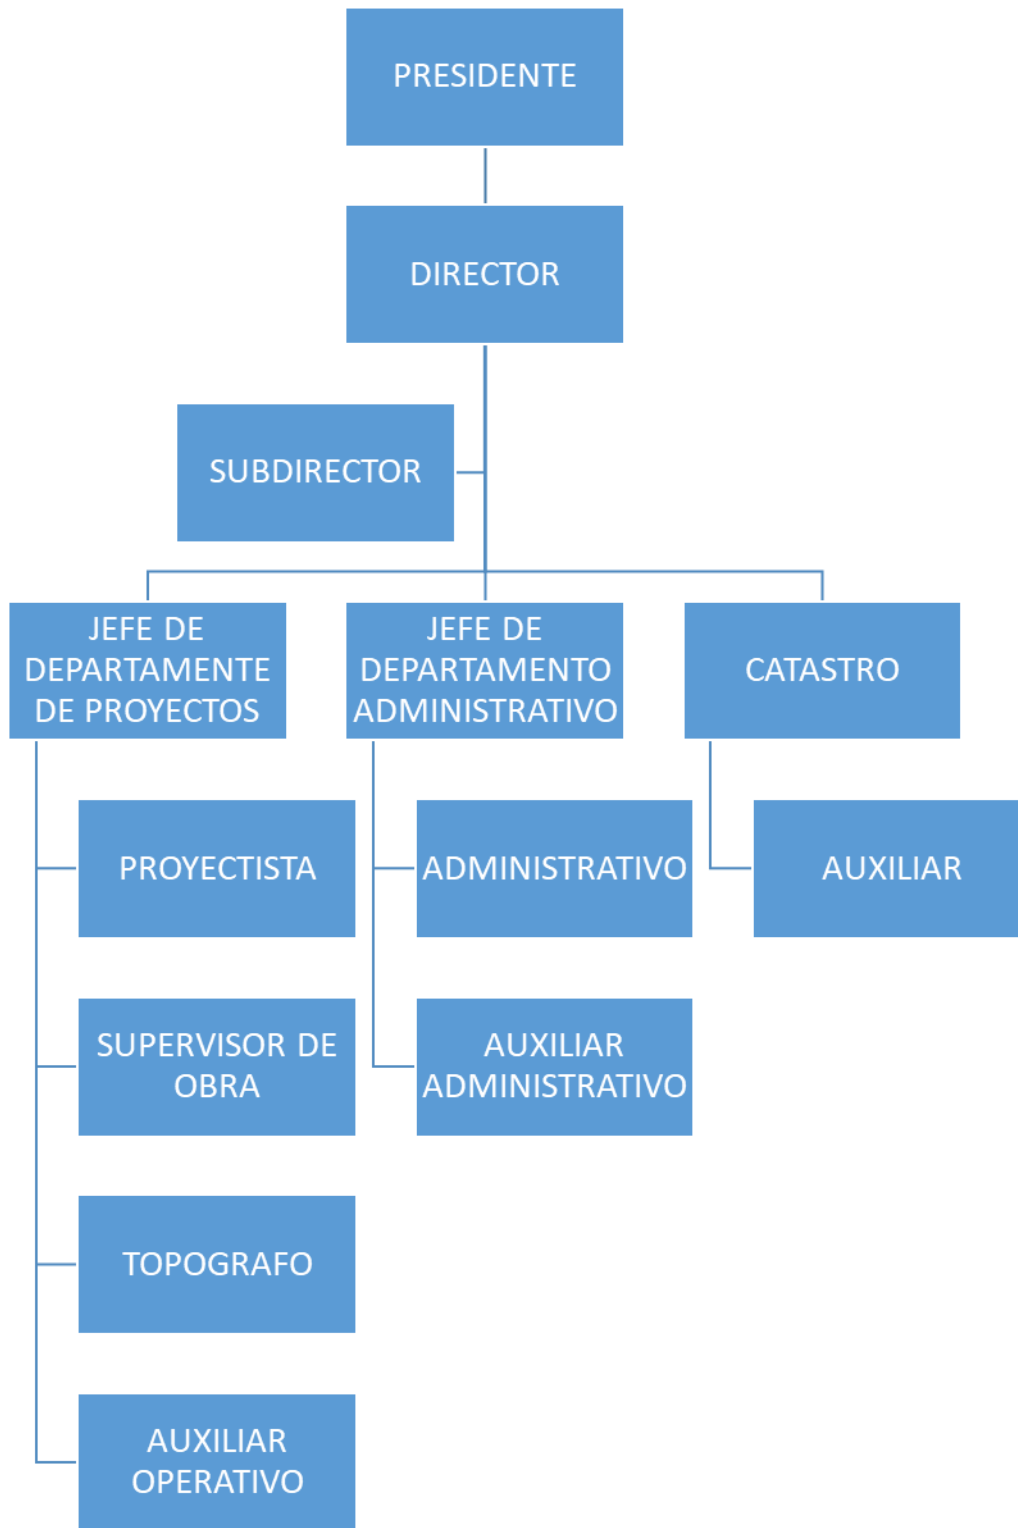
PRESIDENTE

DIRECTOR

SUBDIRECTOR

JEFE DE DEPARTAMENTE DE PROYECTOS

JEFE DE DEPARTAMENTO ADMINISTRATIVO

CATASTRO

PROYECTISTA

SUPERVISOR DE OBRA

TOPOGRAFO

AUXILIAR OPERATIVO

ADMINISTRATIVO

AUXILIAR ADMINISTRATIVO

AUXILIAR